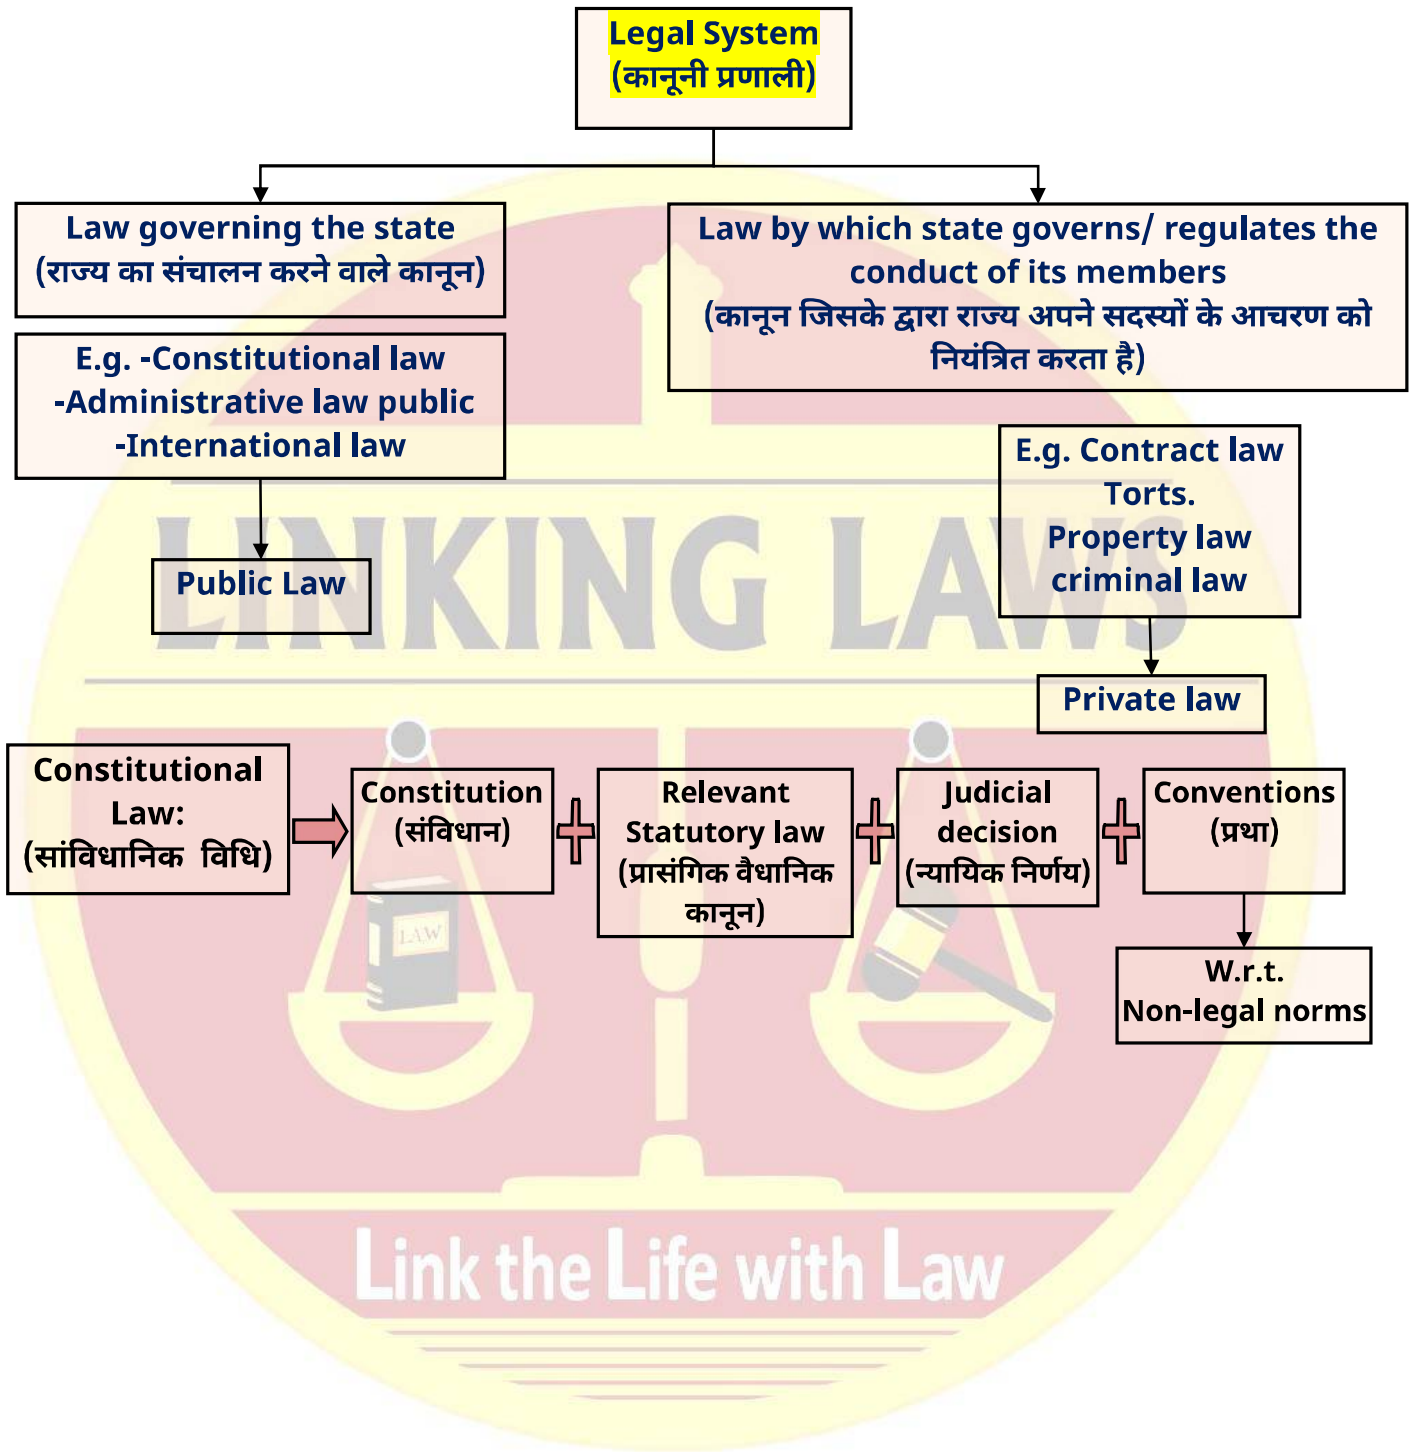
Legal System
(कानूनी प्रणाली)

Law governing the state
(राज्य का संचालन करने वाले कानून)

Law by which state governs/ regulates the conduct of its members
(कानून जिसके द्वारा राज्य अपने सदस्यों के आचरण को नियंत्रित करता है)

E.g. -Constitutional law
-Administrative law public
-International law

E.g. Contract law
Torts.
Property law
criminal law

LINKING LAWS

Public Law

Private law

Constitutional Law:
(सांविधानिक विधि)

Constitution
(संविधान)

Relevant Statutory law
(प्रासंगिक वैधानिक कानून)

Judicial decision
(न्यायिक निर्णय)

Conventions
(प्रथा)

W.r.t.
Non-legal norms

LAW

Link the Life with Law